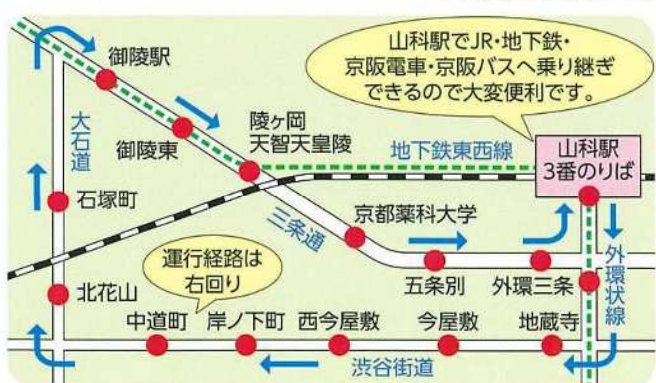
山科駅でJR・地下鉄・京阪電車・京阪バスへ乗り継ぎできるので大変便利です。

御陵駅
御陵東
陵ヶ岡
天智天皇陵
地下鉄東西線
山科駅
3番のりば
大石道
石塚町
三条道
京都薬科大学
運行経路は右回り
外環状線
北花山
五条別
外環三条
中道町
岸ノ下町
西今屋敷
今屋敷
地蔵寺
渋谷街道